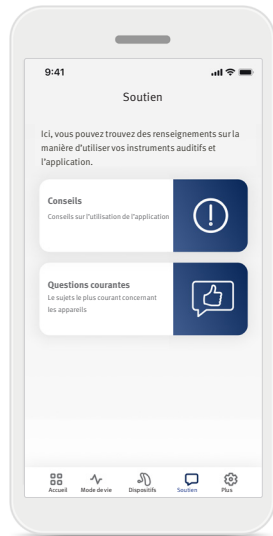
9:41

Soutien

Ici, vous pouvez trouvez des renseignements sur la manière d'utiliser vos instruments auditifs et l'application.

Conseils
Conseils sur l'utilisation de l'application

Questions courantes
Le sujets le plus courant concernant les appareils

Accueil
Mode de vie
Dispositifs
Soutien
Plus